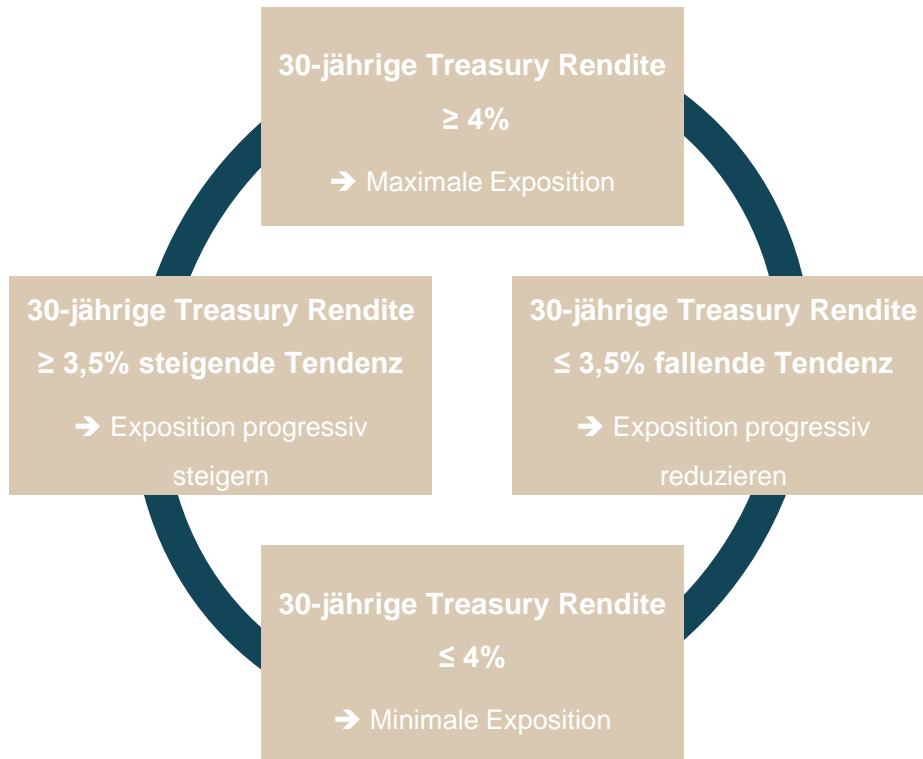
30-jährige Treasury Rendite
$\geq$ 4%
➔ Maximale Exposition

30-jährige Treasury Rendite
$\geq$ 3,5% steigende Tendenz
➔ Exposition progressiv steigern

30-jährige Treasury Rendite
$\leq$ 3,5% fallende Tendenz
➔ Exposition progressiv reduzieren

30-jährige Treasury Rendite
$\leq$ 4%
➔ Minimale Exposition